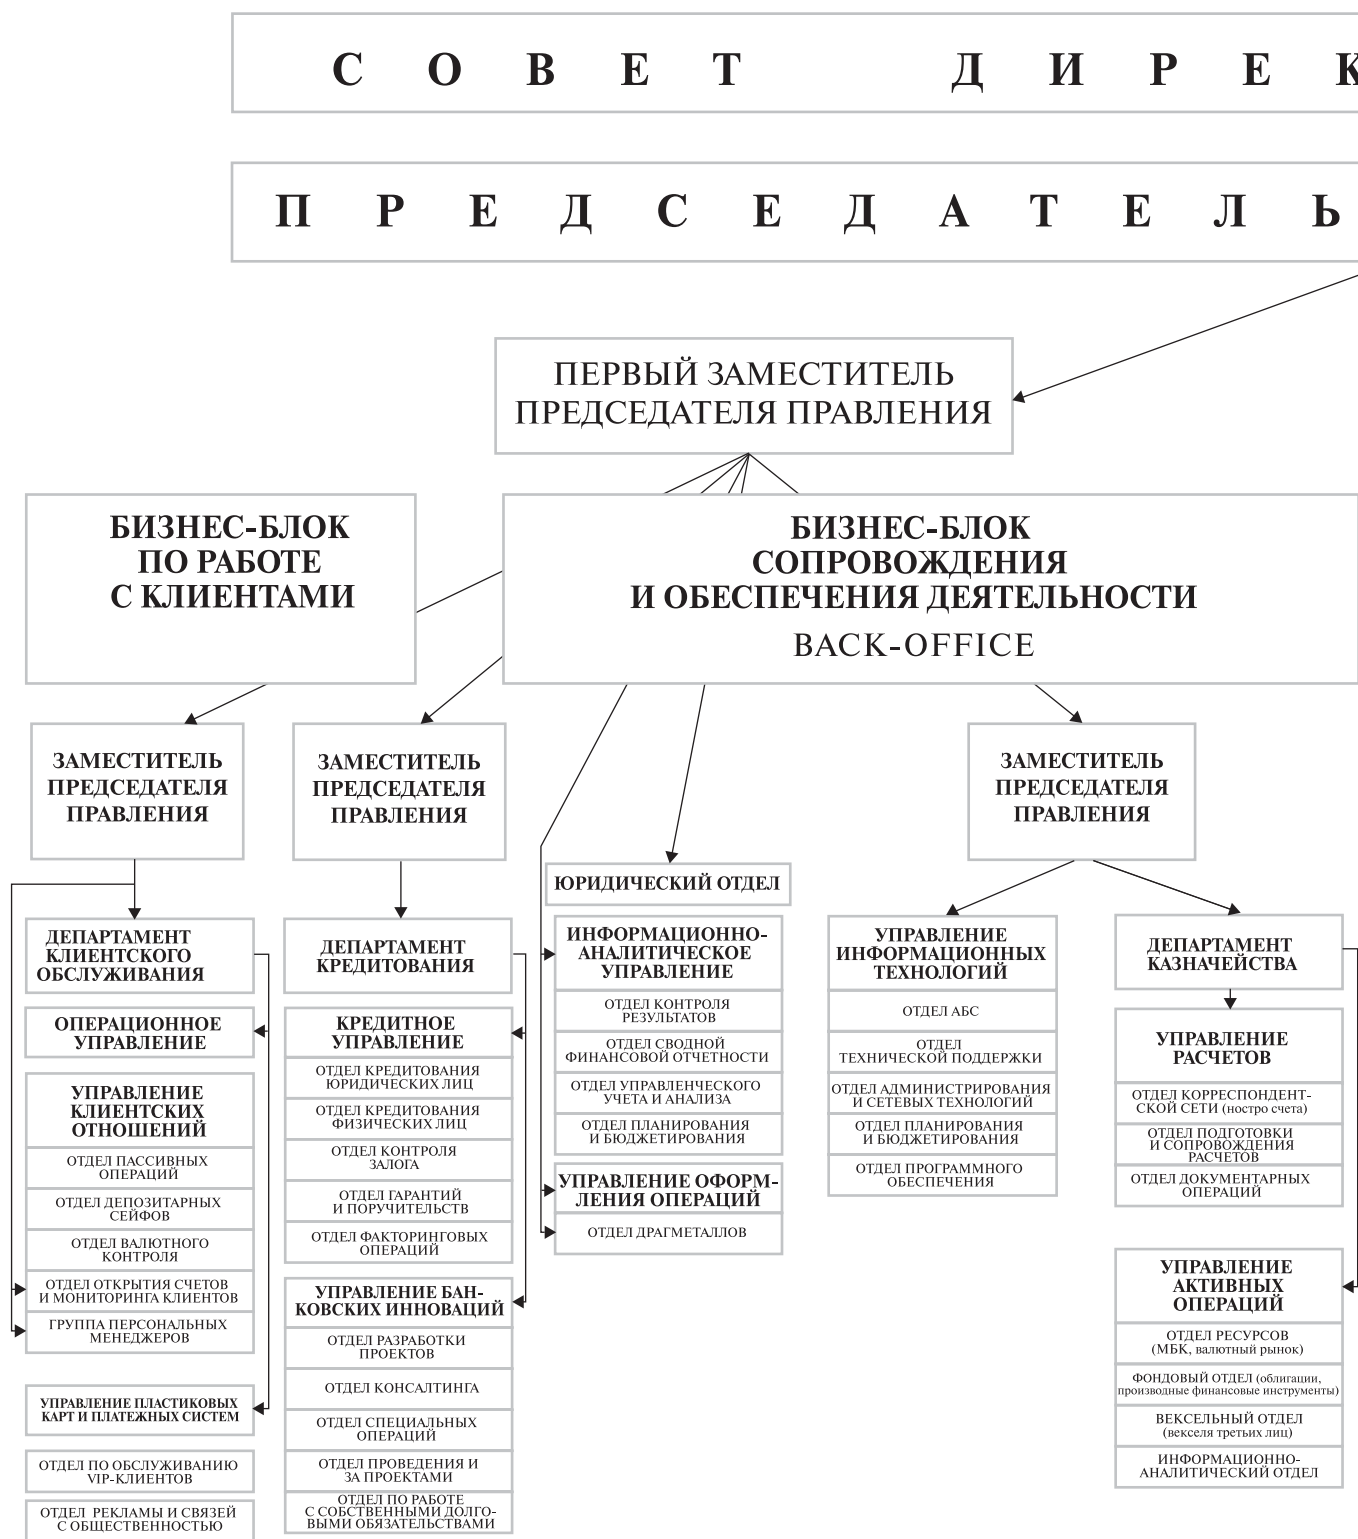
С О В Е Т Д И Р Е К

П Р Е Д С Е Д А Т Е Л Ь

ПЕРВЫЙ ЗАМЕСТИТЕЛЬ ПРЕДСЕДАТЕЛЯ ПРАВЛЕНИЯ

БИЗНЕС-БЛОК ПО РАБОТЕ С КЛИЕНТАМИ

БИЗНЕС-БЛОК СОПРОВОЖДЕНИЯ И ОБЕСПЕЧЕНИЯ ДЕЯТЕЛЬНОСТИ
BACK-OFFICE

ЗАМЕСТИТЕЛЬ ПРЕДСЕДАТЕЛЯ ПРАВЛЕНИЯ

ДЕПАРТАМЕНТ КЛИЕНТСКОГО ОБСЛУЖИВАНИЯ

ОПЕРАЦИОННОЕ УПРАВЛЕНИЕ

УПРАВЛЕНИЕ КЛИЕНТСКИХ ОТНОШЕНИЙ
ОТДЕЛ ПАССИВНЫХ ОПЕРАЦИЙ
ОТДЕЛ ДЕПОЗИТАРНЫХ СЕЙФОВ
ОТДЕЛ ВАЛЮТНОГО КОНТРОЛЯ
ОТДЕЛ ОТКРЫТИЯ СЧЕТОВ И МОНИТОРИНГА КЛИЕНТОВ
ГРУППА ПЕРСОНАЛЬНЫХ МЕНЕДЖЕРОВ

УПРАВЛЕНИЕ ПЛАСТИКОВЫХ КАРТ И ПЛАТЕЖНЫХ СИСТЕМ

ОТДЕЛ ПО ОБСЛУЖИВАНИЮ VIP-КЛИЕНТОВ

ОТДЕЛ РЕКЛАМЫ И СВЯЗЕЙ С ОБЩЕСТВЕННОСТЬЮ

ЗАМЕСТИТЕЛЬ ПРЕДСЕДАТЕЛЯ ПРАВЛЕНИЯ

ДЕПАРТАМЕНТ КРЕДИТОВАНИЯ

КРЕДИТНОЕ УПРАВЛЕНИЕ
ОТДЕЛ КРЕДИТОВАНИЯ ЮРИДИЧЕСКИХ ЛИЦ
ОТДЕЛ КРЕДИТОВАНИЯ ФИЗИЧЕСКИХ ЛИЦ
ОТДЕЛ КОНТРОЛЯ ЗАЛОГА
ОТДЕЛ ГАРАНТИЙ И ПОРУЧИТЕЛЬСТВ
ОТДЕЛ ФАКТОРИНГОВЫХ ОПЕРАЦИЙ

УПРАВЛЕНИЕ БАНКОВСКИХ ИННОВАЦИЙ
ОТДЕЛ РАЗРАБОТКИ ПРОЕКТОВ
ОТДЕЛ КОНСАЛТИНГА
ОТДЕЛ СПЕЦИАЛЬНЫХ ОПЕРАЦИЙ
ОТДЕЛ ПРОВЕДЕНИЯ И ЗА ПРОЕКТАМИ
ОТДЕЛ ПО РАБОТЕ С СОБСТВЕННЫМИ ДОЛГОВЫМИ ОБЯЗАТЕЛЬСТВАМИ

ЮРИДИЧЕСКИЙ ОТДЕЛ

ИНФОРМАЦИОННО-АНАЛИТИЧЕСКОЕ УПРАВЛЕНИЕ
ОТДЕЛ КОНТРОЛЯ РЕЗУЛЬТАТОВ
ОТДЕЛ СВОДНОЙ ФИНАНСОВОЙ ОТЧЕТНОСТИ
ОТДЕЛ УПРАВЛЕНЧЕСКОГО УЧЕТА И АНАЛИЗА
ОТДЕЛ ПЛАНИРОВАНИЯ И БЮДЖЕТИРОВАНИЯ

УПРАВЛЕНИЕ ОФОРМЛЕНИЯ ОПЕРАЦИЙ
ОТДЕЛ ДРАГМЕТАЛЛОВ

ЗАМЕСТИТЕЛЬ ПРЕДСЕДАТЕЛЯ ПРАВЛЕНИЯ

УПРАВЛЕНИЕ ИНФОРМАЦИОННЫХ ТЕХНОЛОГИЙ
ОТДЕЛ АБС
ОТДЕЛ ТЕХНИЧЕСКОЙ ПОДДЕРЖКИ
ОТДЕЛ АДМИНИСТРИРОВАНИЯ И СЕТЕВЫХ ТЕХНОЛОГИЙ
ОТДЕЛ ПЛАНИРОВАНИЯ И БЮДЖЕТИРОВАНИЯ
ОТДЕЛ ПРОГРАММНОГО ОБЕСПЕЧЕНИЯ

ДЕПАРТАМЕНТ КАЗНАЧЕЙСТВА

УПРАВЛЕНИЕ РАСЧЕТОВ
ОТДЕЛ КОРРЕСПОНДЕНТСКОЙ СЕТИ (ностро счета)
ОТДЕЛ ПОДГОТОВКИ И СОПРОВОЖДЕНИЯ РАСЧЕТОВ
ОТДЕЛ ДОКУМЕНТАРНЫХ ОПЕРАЦИЙ

УПРАВЛЕНИЕ АКТИВНЫХ ОПЕРАЦИЙ
ОТДЕЛ РЕСУРСОВ (МБК, валютный рынок)
ФОНДОВЫЙ ОТДЕЛ (облигации, производные финансовые инструменты)
ВЕКСЕЛЬНЫЙ ОТДЕЛ (векселя третьих лиц)
ИНФОРМАЦИОННО-АНАЛИТИЧЕСКИЙ ОТДЕЛ